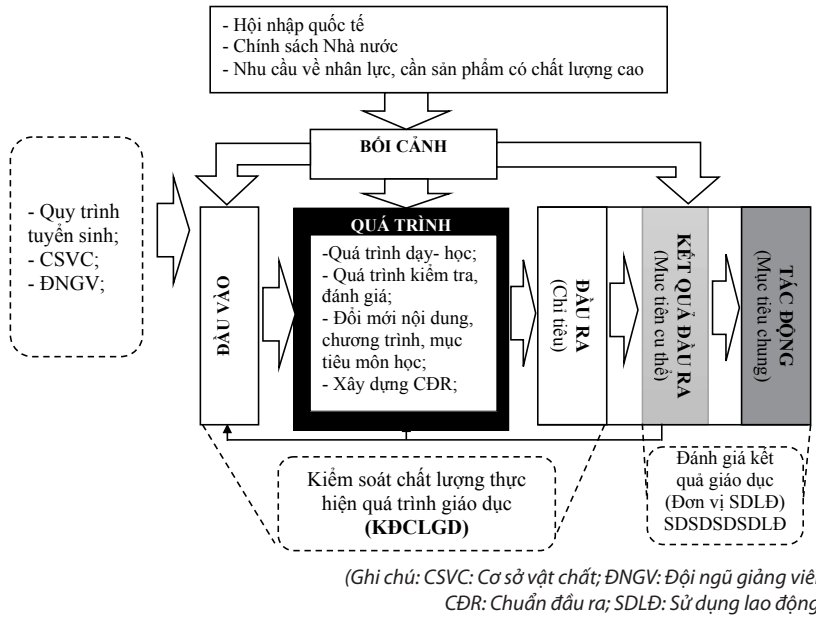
- Hội nhập quốc tế
- Chính sách Nhà nước
- Nhu cầu về nhân lực, cần sản phẩm có chất lượng cao

BỐI CẢNH

- Quy trình tuyển sinh;
- CSVC;
- ĐNGV;

ĐẦU VÀO

QUÁ TRÌNH

-Quá trình dạy- học;
- Quá trình kiểm tra, đánh giá;
- Đổi mới nội dung, chương trình, mục tiêu môn học;
- Xây dựng CĐR;

ĐẦU RA
(Chỉ tiêu)

KẾT QUẢ ĐẦU RA
(Mục tiêu cụ thể)

TÁC ĐỘNG
(Mục tiêu chung)

Kiểm soát chất lượng thực hiện quá trình giáo dục
(KĐCLGD)

Đánh giá kết quả giáo dục
(Đơn vị SDLĐ)
SDSDSDSDLĐ

(Ghi chú: CSVC: Cơ sở vật chất; ĐNGV: Đội ngũ giảng viên
CĐR: Chuẩn đầu ra; SDLĐ: Sử dụng lao động